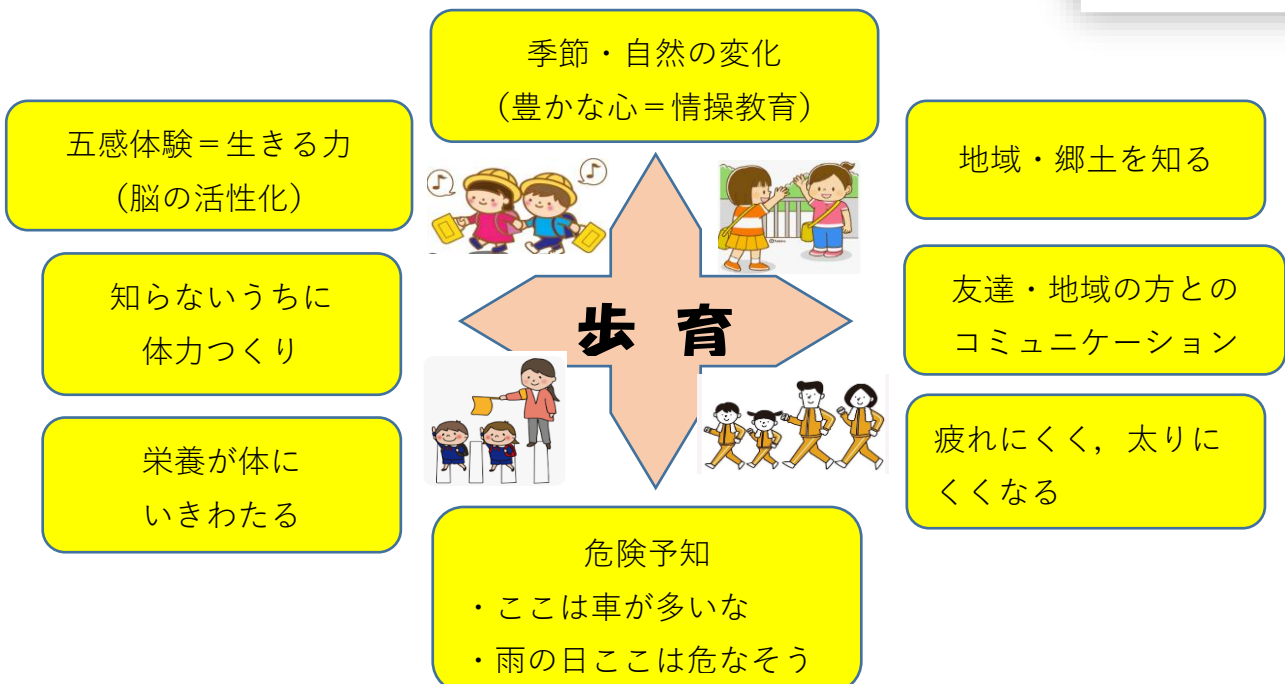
季節・自然の変化
（豊かな心＝情操教育）

五感体験＝生きる力
（脳の活性化）

地域・郷土を知る

知らないうちに
体力つくり

歩 育

友達・地域の方との
コミュニケーション

栄養が体に
いきわたる

疲れにくく，太りに
くくなる

危険予知
・ここは車が多いな
・雨の日ここは危なそう